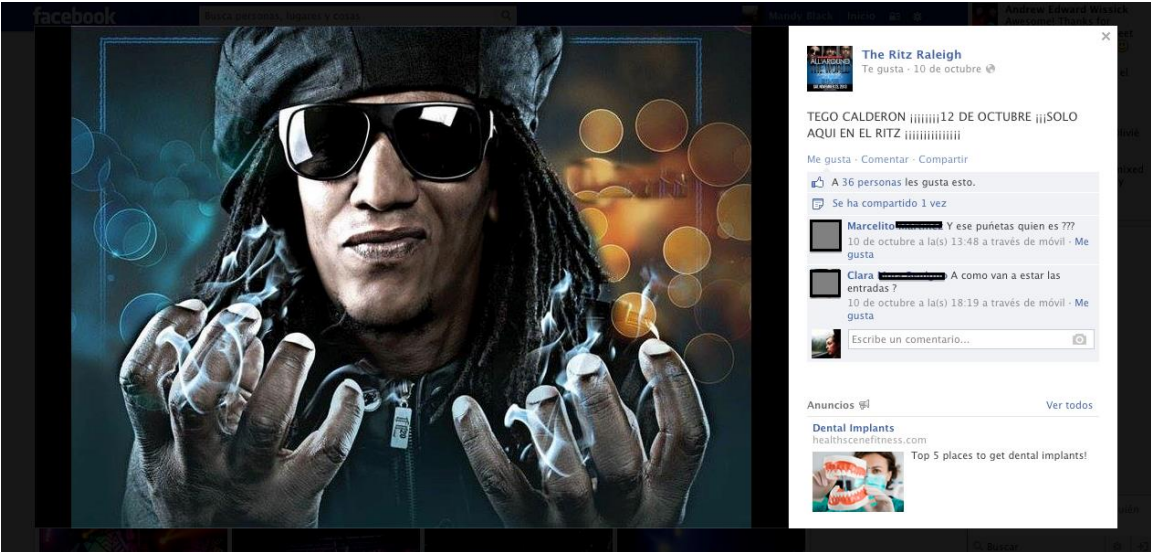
facebook

Busca personas, lugares y cosas

Mandy Black Inicio

Andrew Edward Wissick
Awesome! Thanks for

The Ritz Raleigh
Te gusta · 10 de octubre

TEGO CALDERON ¡¡¡¡¡¡¡12 DE OCTUBRE ¡¡¡SOLO AQUI EN EL RITZ ¡¡¡¡¡¡¡¡¡¡¡¡¡

Me gusta · Comentar · Compartir

A 36 personas les gusta esto.

Se ha compartido 1 vez

Marcelito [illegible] Y ese puñetas quien es ???
10 de octubre a la(s) 13:48 a través de móvil · Me gusta

Clara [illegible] A como van a estar las entradas ?
10 de octubre a la(s) 18:19 a través de móvil · Me gusta

Escribe un comentario...

Anuncios
Ver todos

Dental Implants
healthscenefitness.com
Top 5 places to get dental implants!

Buscar